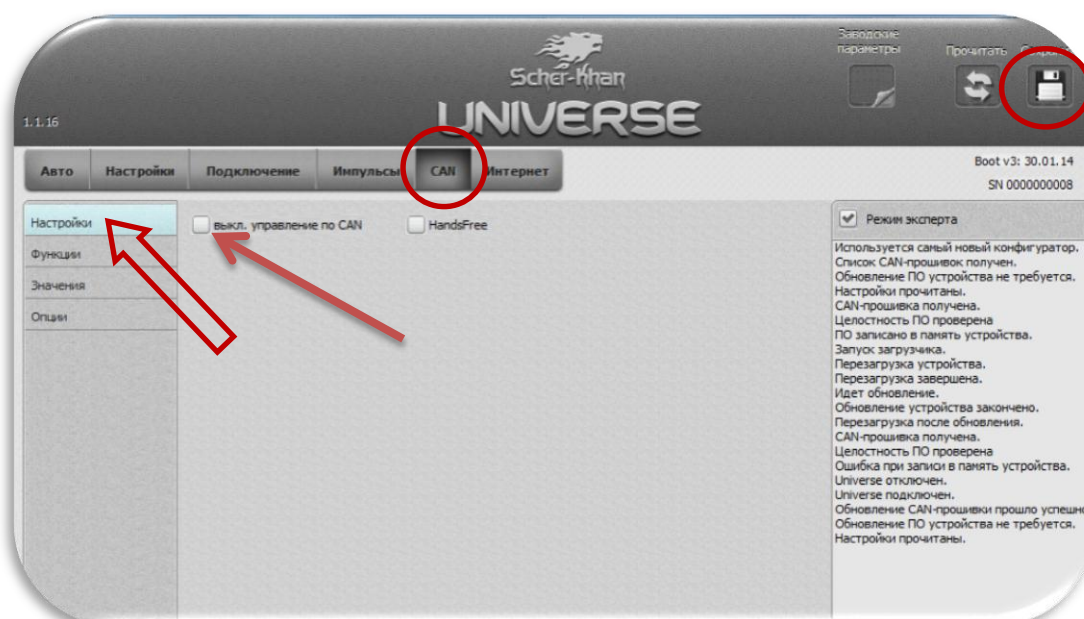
Заводские параметры

Прочитать

Сохр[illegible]

Scher-Khan

UNIVERSE

1.1.16

Авто | Настройки | Подключение | Импульсы | CAN | Интернет

Boot v3: 30.01.14

SN 0000000008

Настройки

Функции

Значения

Опции

выкл. управление по CAN

HandsFree

Режим эксперта

Используется самый новый конфигуратор.
Список CAN-прошивок получен.
Обновление ПО устройства не требуется.
Настройки прочитаны.
CAN-прошивка получена.
Целостность ПО проверена
ПО записано в память устройства.
Запуск загрузчика.
Перезагрузка устройства.
Перезагрузка завершена.
Идет обновление.
Обновление устройства закончено.
Перезагрузка после обновления.
CAN-прошивка получена.
Целостность ПО проверена
Ошибка при записи в память устройства.
Universe отключен.
Universe подключен.
Обновление CAN-прошивки прошло успешн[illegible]
Обновление ПО устройства не требуется.
Настройки прочитаны.